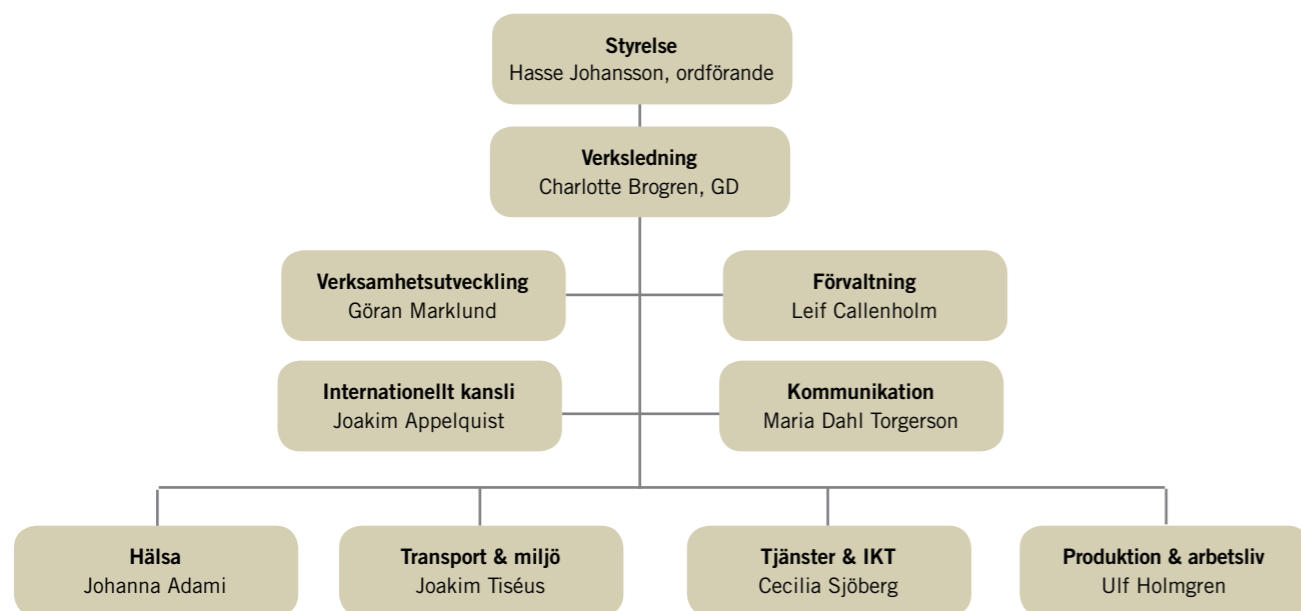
**Styrelse**
Hasse Johansson, ordförande

**Verksledning**
Charlotte Brogren, GD

**Verksamhetsutveckling**
Göran Marklund

**Förvaltning**
Leif Callenholm

**Internationellt kansli**
Joakim Appelquist

**Kommunikation**
Maria Dahl Torgerson

**Hälsa**
Johanna Adami

**Transport & miljö**
Joakim Tiséus

**Tjänster & IKT**
Cecilia Sjöberg

**Produktion & arbetsliv**
Ulf Holmgren